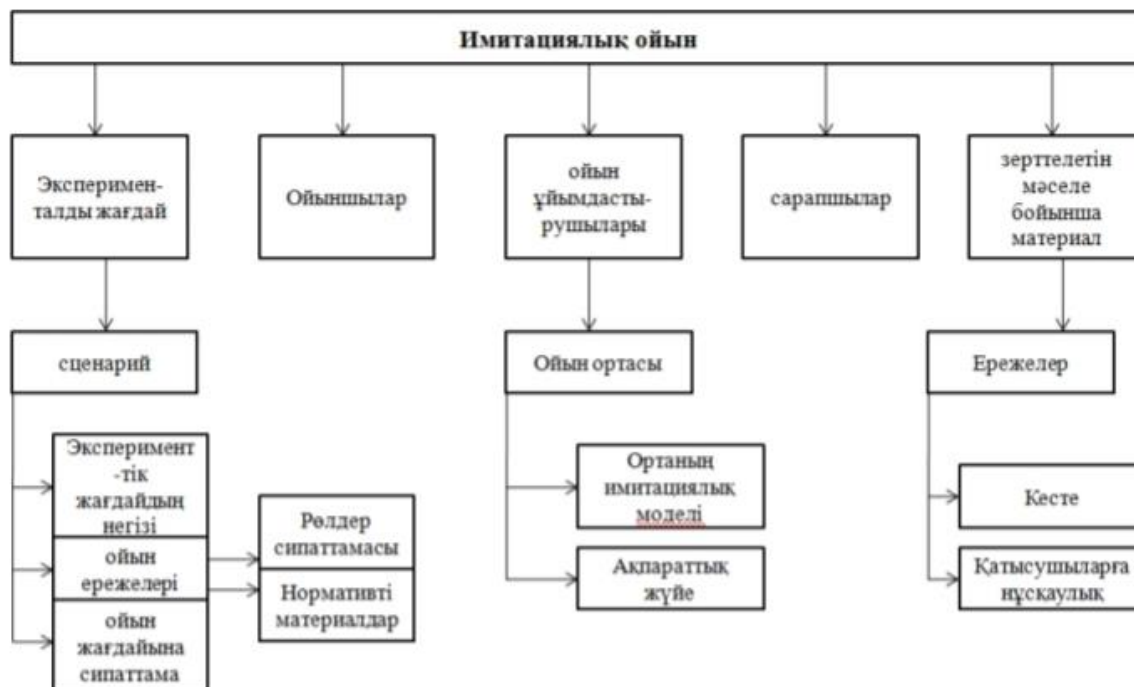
Имитациялық ойын

Эксперименталды жағдай

Ойыншылар

ойын ұйымдастырушылары

сарапшылар

зерттелетін мәселе бойынша материал

сценарий

Ойын ортасы

Ережелер

Эксперимент-тік жағдайдың негізі

ойын ережелері

ойын жағдайына сипаттама

Рөлдер сипаттамасы

Нормативті материалдар

Ортаның имитациялық моделі

Ақпараттық жүйе

Кесте

Қатысушыларға нұсқаулық